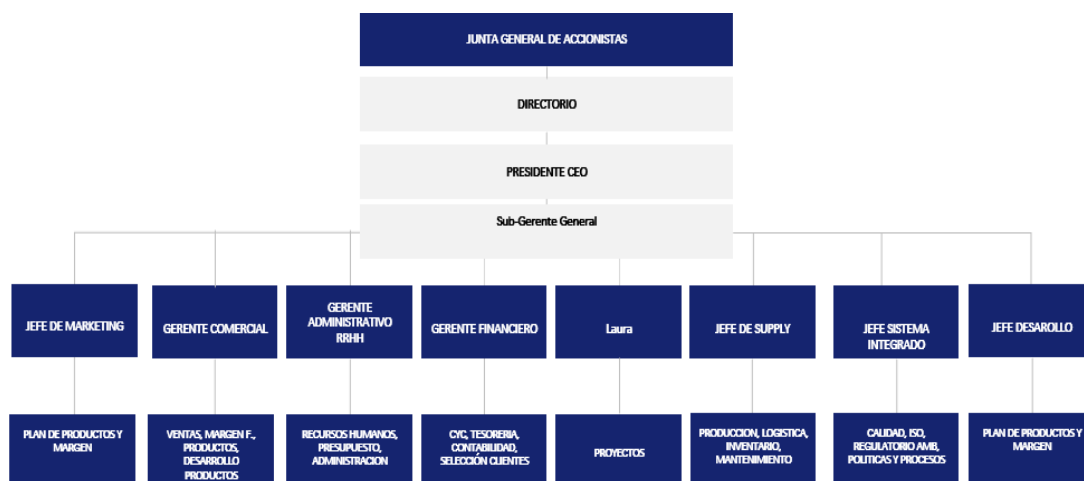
JUNTA GENERAL DE ACCIONISTAS

DIRECTORIO

PRESIDENTE CEO

Sub-Gerente General

JEFE DE MARKETING

GERENTE COMERCIAL

GERENTE ADMINISTRATIVO RRHH

GERENTE FINANCIERO

Laura

JEFE DE SUPPLY

JEFE SISTEMA INTEGRADO

JEFE DESAROLLO

PLAN DE PRODUCTOS Y MARGEN

VENTAS, MARGEN F., PRODUCTOS, DESARROLLO PRODUCTOS

RECURSOS HUMANOS, PRESUPUESTO, ADMINISTRACION

CYC, TESORERIA, CONTABILIDAD, SELECCIÓN CLIENTES

PROYECTOS

PRODUCCION, LOGISTICA, INVENTARIO, MANTENIMIENTO

CALIDAD, ISO, REGULATORIO AMB, POLITICAS Y PROCESOS

PLAN DE PRODUCTOS Y MARGEN